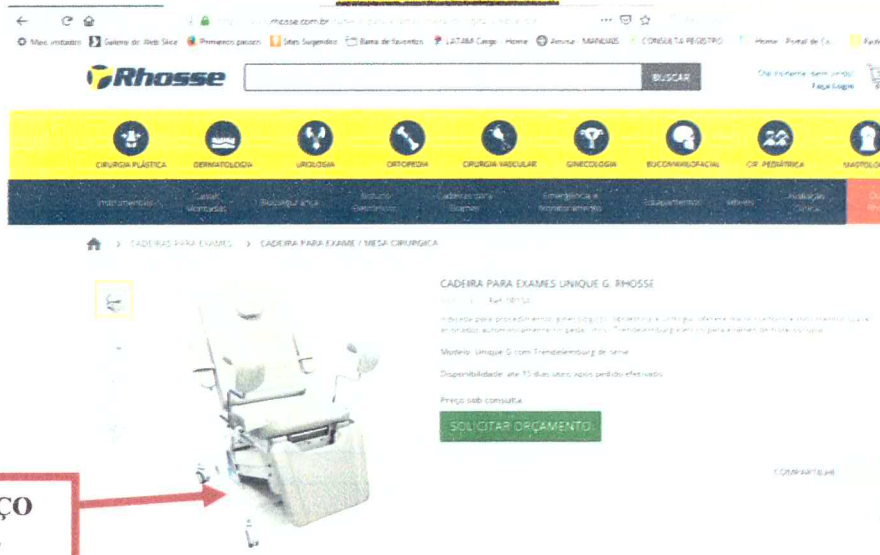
rhosse.com.br

Mais visitados  Galeria do Web Slice  Primeiros passos  Sites Sugeridos  Barra de favoritos  LATAM Cargo · Home  Anvisa · MANUAIS  CONSULTA REGISTRO  Home · Portal de Co...

Rhosse

BUSCAR

Olá visitante, bem vindo! Faça Login

CIRURGIA PLÁSTICA  DERMATOLOGIA  UROLOGIA  ORTOPEDIA  CIRURGIA VASCULAR  GINECOLOGIA  BUCOMAXILOFACIAL  CIR. PEDIÁTRICA  MASTOLO

Instrumentais  Caixas Montadas  Bioseguraça  Bisturis Eletrônicos  Cadeiras para Exames  Emergência e Monitoramento  Equipamentos  Leitores  Avaliação Clínica

> CADEIRAS PARA EXAMES > CADEIRA PARA EXAME / MESA CIRURGICA

CADEIRA PARA EXAMES UNIQUE G. RHOSSE

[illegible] Ref: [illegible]

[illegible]

Modelo: Unique G com Trendelemburg de série

Disponibilidade: até 15 dias úteis, após pedido efetivado

Preço sob consulta

SOLICITAR ORÇAMENTO

COMPARTILHE

ço